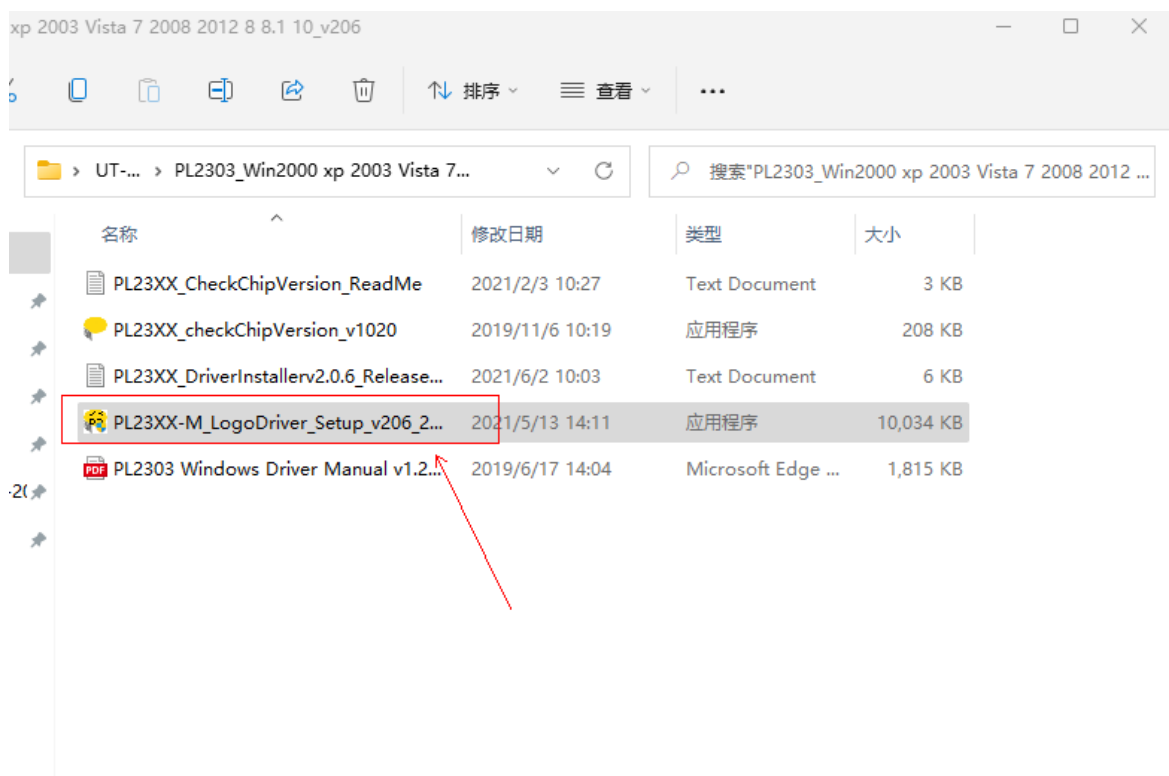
xp 2003 Vista 7 2008 2012 8 8.1 10_v206

排序 查看 ...

UT-... > PL2303_Win2000 xp 2003 Vista 7...

搜索"PL2303_Win2000 xp 2003 Vista 7 2008 2012 ...

| 名称 | 修改日期 | 类型 | 大小 |
|---|---|---|---|
| PL23XX_CheckChipVersion_ReadMe | 2021/2/3 10:27 | Text Document | 3 KB |
| PL23XX_checkChipVersion_v1020 | 2019/11/6 10:19 | 应用程序 | 208 KB |
| PL23XX_DriverInstallerv2.0.6_Release... | 2021/6/2 10:03 | Text Document | 6 KB |
| PL23XX-M_LogoDriver_Setup_v206_2... | 2021/5/13 14:11 | 应用程序 | 10,034 KB |
| PL2303 Windows Driver Manual v1.2... | 2019/6/17 14:04 | Microsoft Edge ... | 1,815 KB |

-2(